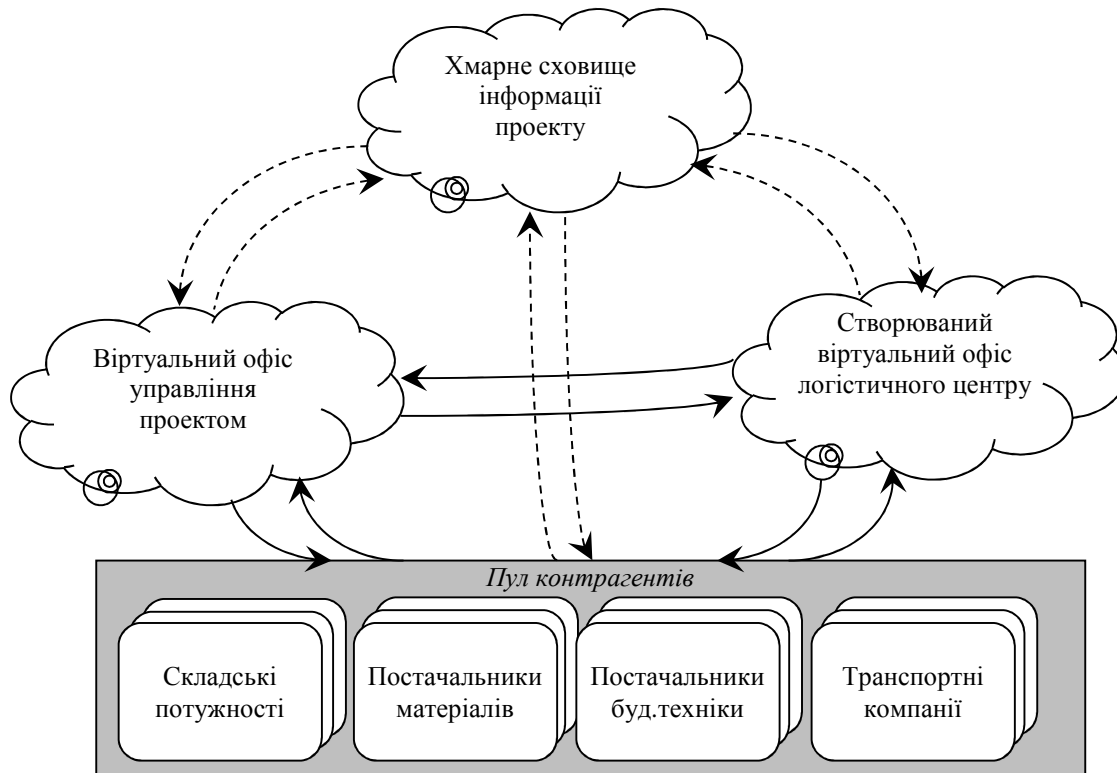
Хмарне сховище інформації проекту

Віртуальний офіс управління проектом

Створюваний віртуальний офіс логістичного центру

Пул контрагентів

Складські потужності

Постачальники матеріалів

Постачальники буд.техніки

Транспортні компанії